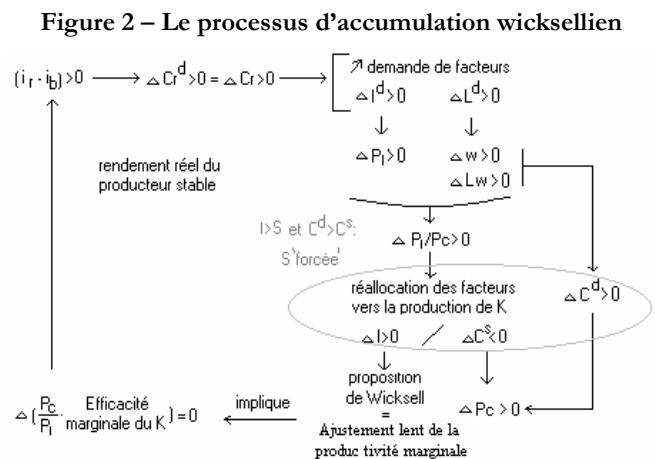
**Figure 2 – Le processus d'accumulation wicksellien**

$(i_r - i_b) > 0$ ⟶ $\Delta Cr^d > 0 = \Delta Cr > 0$

↗ demande de facteurs

$\Delta I^d > 0$ $\Delta L^d > 0$

$\Delta P_I > 0$ $\Delta w > 0$

$\Delta Lw > 0$

rendement réel du producteur stable

$I > S$ et $C^d > C^s$: S'forcée'

$\Delta P_I / Pc > 0$

réallocation des facteurs vers la production de K

$\Delta C^d > 0$

$\Delta I > 0$ / $\Delta C^s < 0$

proposition de Wicksell = Ajustement lent de la produc tivité marginale

$\Delta Pc > 0$

$\Delta (\frac{P_c}{P_I} \cdot$ Efficacité marginale du K$) = 0$ ⟵ implique